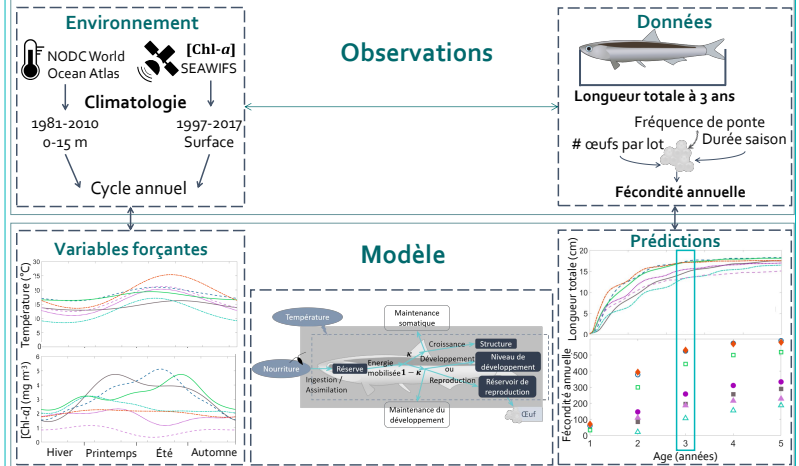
Environnement

NODC World Ocean Atlas

[Chl-$a$] SEAWIFS

Climatologie

1981-2010
0-15 m

1997-2017
Surface

Cycle annuel

Observations

Données

Longueur totale à 3 ans

Fréquence de ponte

# œufs par lot

Durée saison

Fécondité annuelle

Variables forçantes

Température (°C)

30
25
20
15
10
5
0

[Chl-a] (mg m$^{-3}$)

6
5
4
3
2
1
0

Hiver Printemps Été Automne

Modèle

Température

Maintenance somatique

Nourriture

Réserve

Énergie mobilisée

$\kappa$

$1-\kappa$

Croissance

Structure

Développement ou Reproduction

Niveau de développement

Réservoir de reproduction

Ingestion / Assimilation

Maintenance du développement

Œuf

Prédictions

Longueur totale (cm)

20
15
10
5
0

Fécondité annuelle

1 2 3 4 5

Age (années)